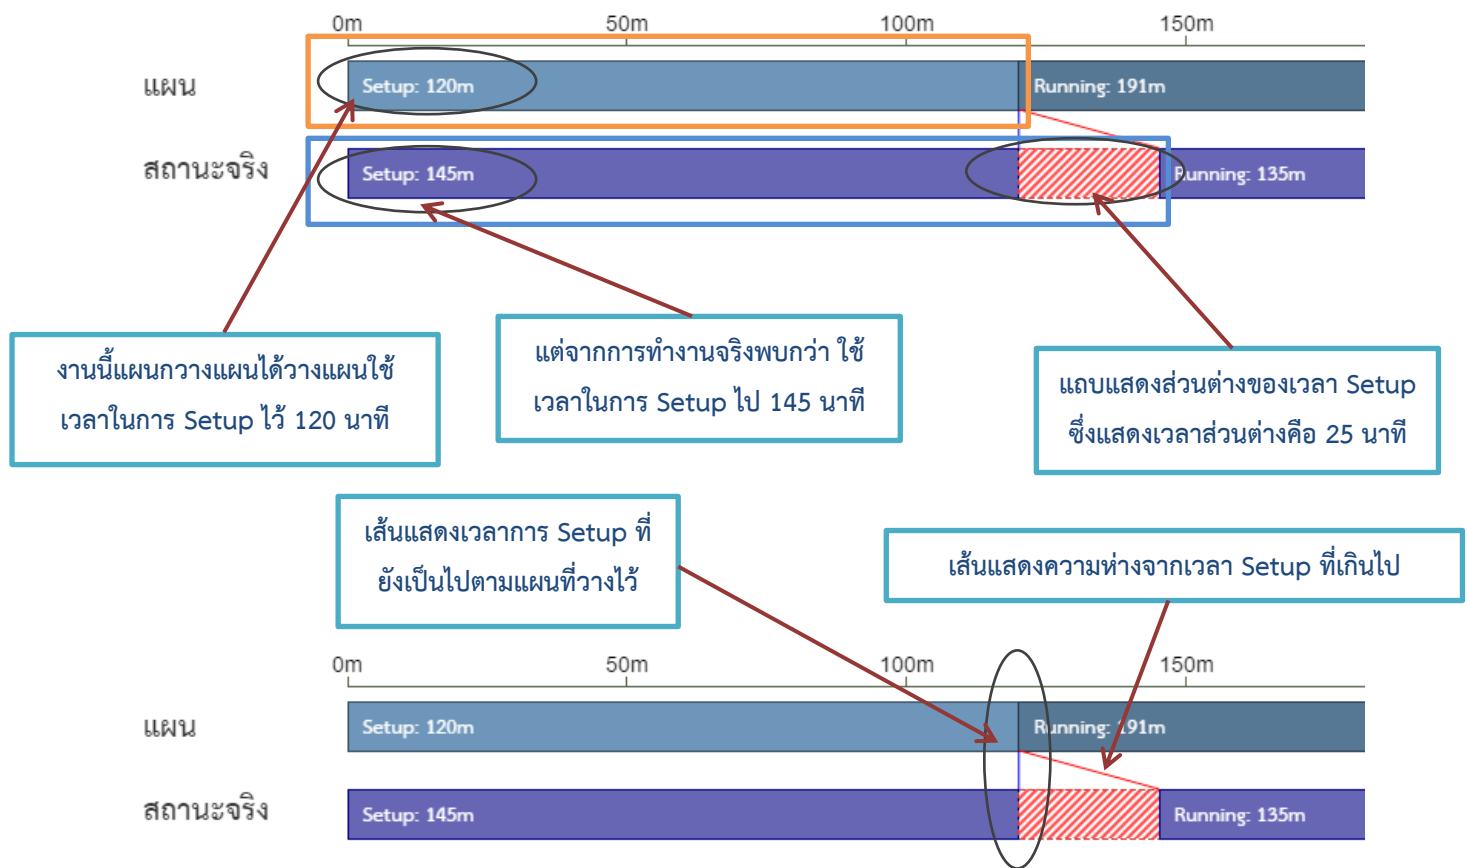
0m
50m
100m
150m

แผน
Setup: 120m
Running: 191m

สถานะจริง
Setup: 145m
Running: 135m

งานนี้แผนกวางแผนได้วางแผนใช้เวลาในการ Setup ไว้ 120 นาที

แต่จากการทำงานจริงพบกว่า ใช้เวลาในการ Setup ไป 145 นาที

แถบแสดงส่วนต่างของเวลา Setup ซึ่งแสดงเวลาส่วนต่างคือ 25 นาที

เส้นแสดงเวลาการ Setup ที่ยังเป็นไปตามแผนที่วางไว้

เส้นแสดงความห่างจากเวลา Setup ที่เกินไป

0m
50m
100m
150m

แผน
Setup: 120m
Running: 191m

สถานะจริง
Setup: 145m
Running: 135m